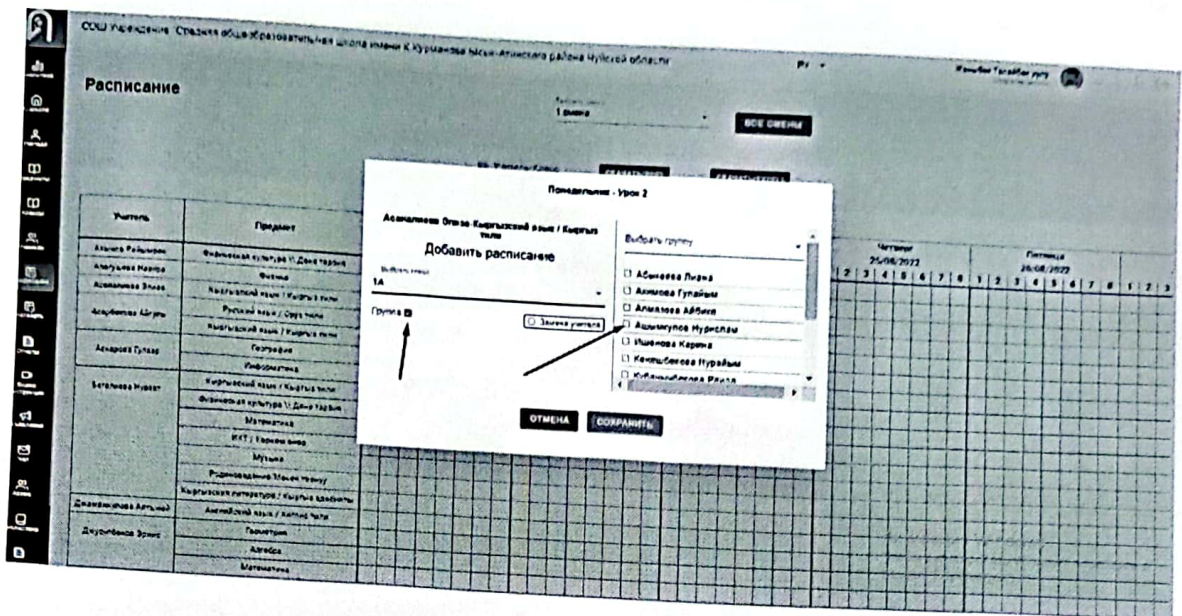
СОШ Учреждение: Средняя общеобразовательная школа имени К.Курманова Ысык-Атинского района Чуйской области

Ру

Расписание

1 смена

ВСЕ СМЕНЫ

Понедельник - Урок 2

Асаналиева Олеся Кыргызский язык / Кыргыз тили

Добавить расписание

1А

Группа

Замена учителя

Выбрать группу

Абикеева Лиана

Акимова Гулайым

Алмазова Айбике

Ашимкулов Нурислам

Ишенова Карина

Кенешбекова Нурайым

Кубанычбекова Раиса

ОТМЕНА

СОХРАНИТЬ

| Учитель | Предмет |
|---|---|
| Алыкеев Рахымжан | Физическая культура \\ Дене тарбия |
| Алтыбаева Назира | Физика |
| Асаналиева Олеся | Кыргызский язык / Кыргыз тили |
| Асарбекова Айгуль | Русский язык / Орус тили |
| | Кыргызский язык / Кыргыз тили |
| Аскарова Гулзар | География |
| | Информатика |
| Баталиева Нурзат | Кыргызский язык / Кыргыз тили |
| | Физическая культура \\ Дене тарбия |
| | Математика |
| | ИКТ \\ Көркөм өнөр |
| | Музыка |
| | Родиноведение Мекен таануу |
| | Кыргызская литература / Кыргыз адабияты |
| Джанышбекова Айтьмай | Английский язык / Англис тили |
| Джусупбеков Эрмис | Геометрия |
| | Алгебра |
| | Математика |

Четверг 25/08/2022

Пятница 26/08/2022

1 2 3 4 5 6 7 8 1 2 3 4 5 6 7 8 1 2 3